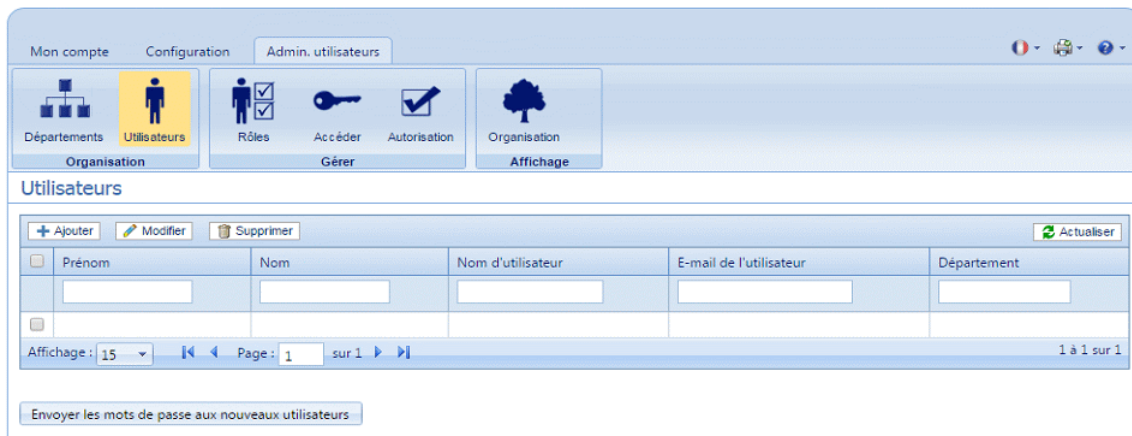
Mon compte Configuration Admin. utilisateurs

Départements Utilisateurs
Organisation

Rôles Accéder Autorisation
Gérer

Organisation
Affichage

Utilisateurs

Ajouter Modifier Supprimer Actualiser

| | Prénom | Nom | Nom d'utilisateur | E-mail de l'utilisateur | Département |
|---|---|---|---|---|---|
| | | | | | |
| | | | | | |

Affichage : 15 Page : 1 sur 1 1 à 1 sur 1

Envoyer les mots de passe aux nouveaux utilisateurs